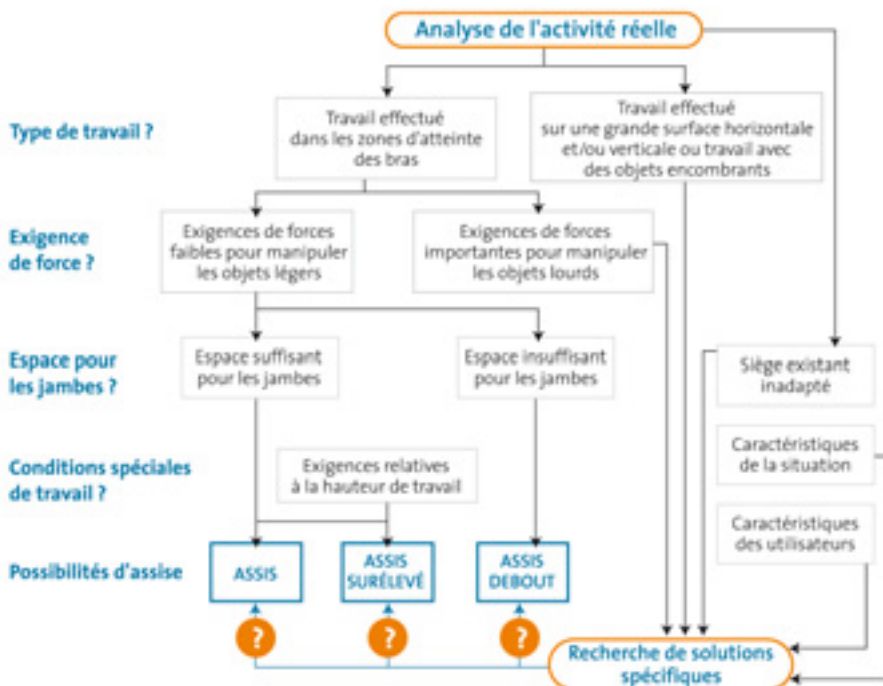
Analyse de l'activité réelle

Type de travail ?

Travail effectué dans les zones d'atteinte des bras

Travail effectué sur une grande surface horizontale et/ou verticale ou travail avec des objets encombrants

Exigence de force ?

Exigences de forces faibles pour manipuler les objets légers

Exigences de forces importantes pour manipuler les objets lourds

Espace pour les jambes ?

Espace suffisant pour les jambes

Espace insuffisant pour les jambes

Siège existant inadapté

Conditions spéciales de travail ?

Exigences relatives à la hauteur de travail

Caractéristiques de la situation

Caractéristiques des utilisateurs

Possibilités d'assise

ASSIS

ASSIS SURÉLEVÉ

ASSIS DEBOUT

?

?

?

Recherche de solutions spécifiques